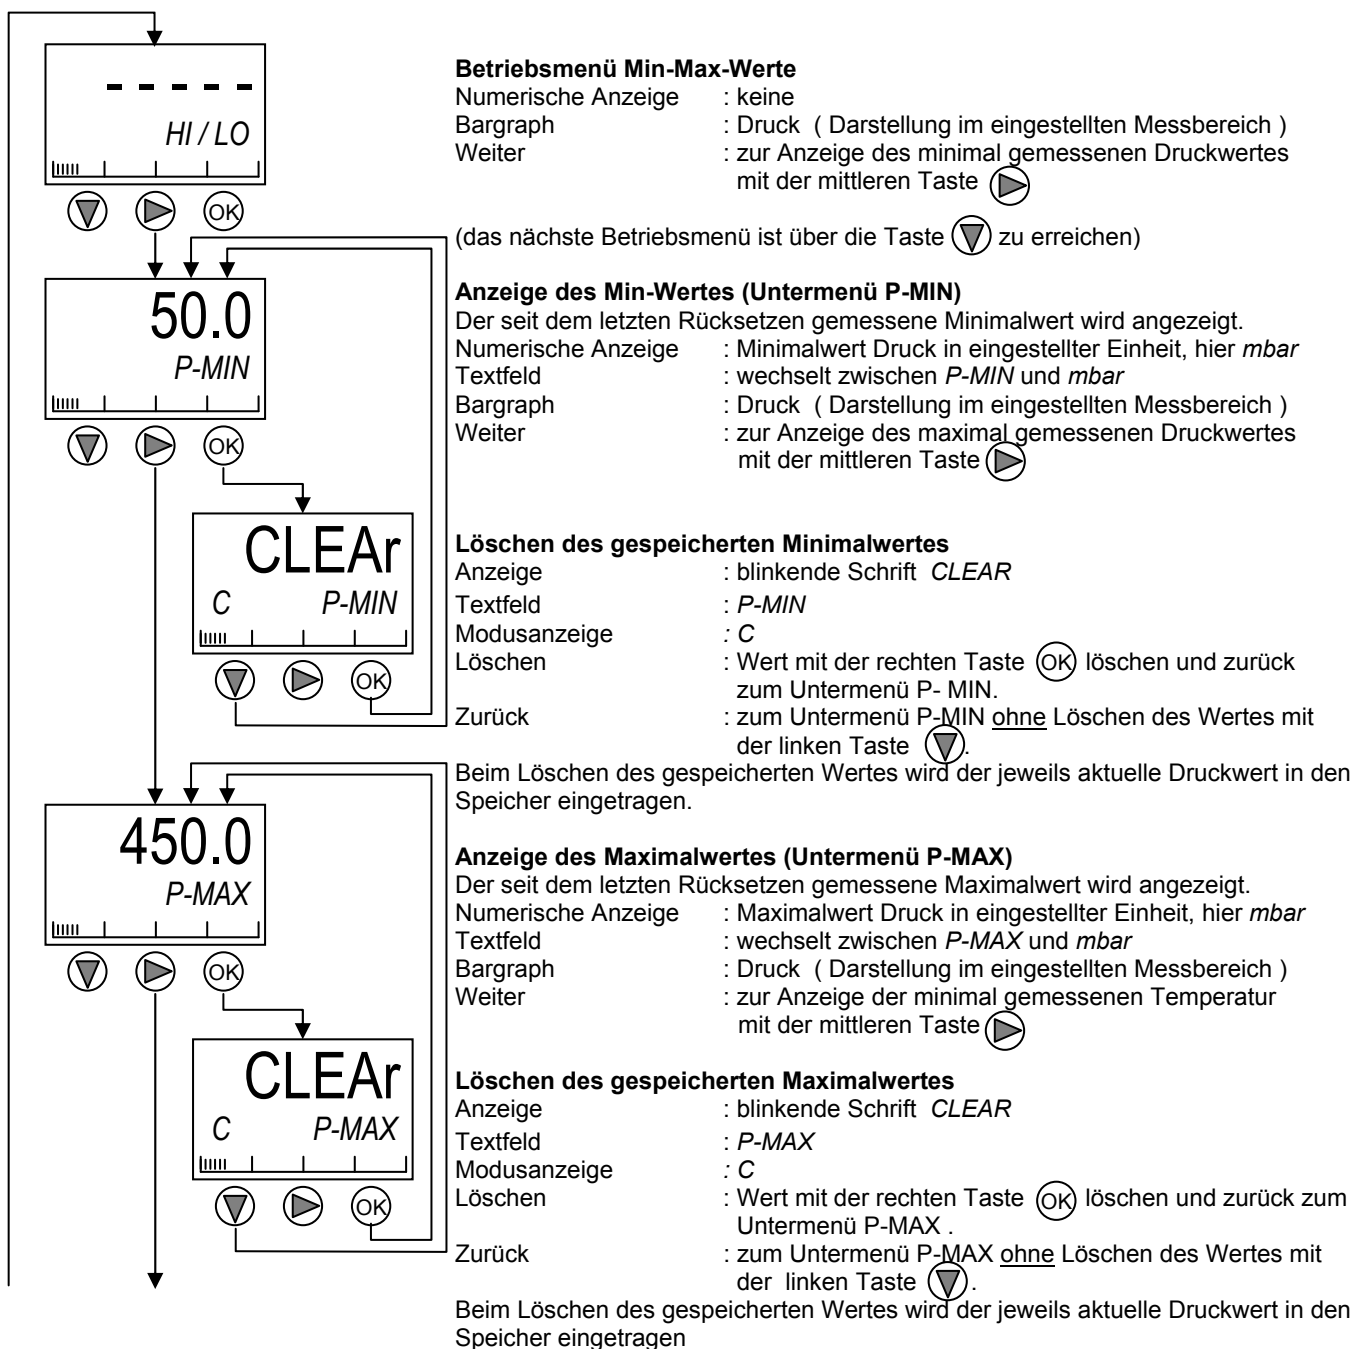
- - - - -
HI / LO

OK

50.0
P-MIN

OK

CLEAr
C P-MIN

OK

450.0
P-MAX

OK

CLEAr
C P-MAX

OK

**Betriebsmenü Min-Max-Werte**
Numerische Anzeige : keine
Bargraph : Druck ( Darstellung im eingestellten Messbereich )
Weiter : zur Anzeige des minimal gemessenen Druckwertes mit der mittleren Taste

(das nächste Betriebsmenü ist über die Taste zu erreichen)

**Anzeige des Min-Wertes (Untermenü P-MIN)**
Der seit dem letzten Rücksetzen gemessene Minimalwert wird angezeigt.
Numerische Anzeige : Minimalwert Druck in eingestellter Einheit, hier *mbar*
Textfeld : wechselt zwischen *P-MIN* und *mbar*
Bargraph : Druck ( Darstellung im eingestellten Messbereich )
Weiter : zur Anzeige des maximal gemessenen Druckwertes mit der mittleren Taste

**Löschen des gespeicherten Minimalwertes**
Anzeige : blinkende Schrift *CLEAR*
Textfeld : *P-MIN*
Modusanzeige *: C*
Löschen : Wert mit der rechten Taste OK löschen und zurück zum Untermenü P- MIN.
Zurück : zum Untermenü P-MIN ohne Löschen des Wertes mit der linken Taste .
Beim Löschen des gespeicherten Wertes wird der jeweils aktuelle Druckwert in den Speicher eingetragen.

**Anzeige des Maximalwertes (Untermenü P-MAX)**
Der seit dem letzten Rücksetzen gemessene Maximalwert wird angezeigt.
Numerische Anzeige : Maximalwert Druck in eingestellter Einheit, hier *mbar*
Textfeld : wechselt zwischen *P-MAX* und *mbar*
Bargraph : Druck ( Darstellung im eingestellten Messbereich )
Weiter : zur Anzeige der minimal gemessenen Temperatur mit der mittleren Taste

**Löschen des gespeicherten Maximalwertes**
Anzeige : blinkende Schrift *CLEAR*
Textfeld : *P-MAX*
Modusanzeige *: C*
Löschen : Wert mit der rechten Taste OK löschen und zurück zum Untermenü P-MAX .
Zurück : zum Untermenü P-MAX ohne Löschen des Wertes mit der linken Taste .
Beim Löschen des gespeicherten Wertes wird der jeweils aktuelle Druckwert in den Speicher eingetragen